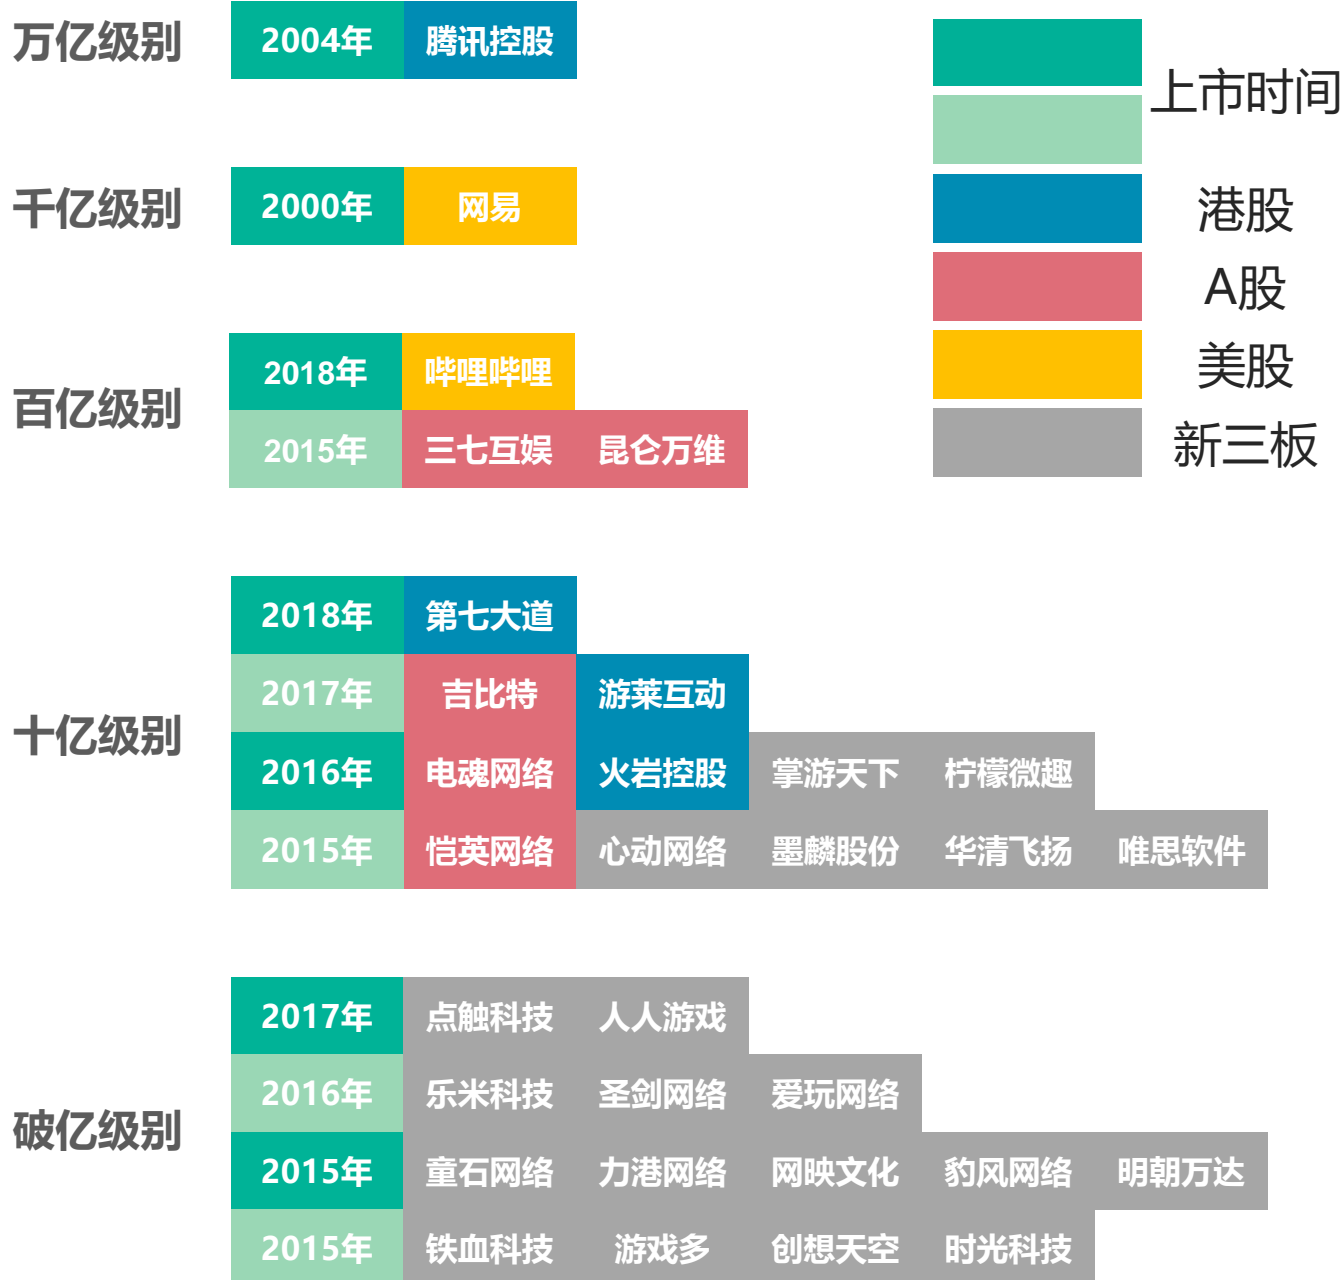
万亿级别

| 2004年 | 腾讯控股 |
|---|---|

千亿级别

| 2000年 | 网易 |
|---|---|

百亿级别

| 2018年 | 哔哩哔哩 | |
|---|---|---|
| 2015年 | 三七互娱 | 昆仑万维 |

十亿级别

| 2018年 | 第七大道 | | | | |
|---|---|---|---|---|---|
| 2017年 | 吉比特 | 游莱互动 | | | |
| 2016年 | 电魂网络 | 火岩控股 | 掌游天下 | 柠檬微趣 | |
| 2015年 | 恺英网络 | 心动网络 | 墨麟股份 | 华清飞扬 | 唯思软件 |

破亿级别

| 2017年 | 点触科技 | 人人游戏 | | | |
|---|---|---|---|---|---|
| 2016年 | 乐米科技 | 圣剑网络 | 爱玩网络 | | |
| 2015年 | 童石网络 | 力港网络 | 网映文化 | 豹风网络 | 明朝万达 |
| 2015年 | 铁血科技 | 游戏多 | 创想天空 | 时光科技 | |

上市时间
港股
A股
美股
新三板